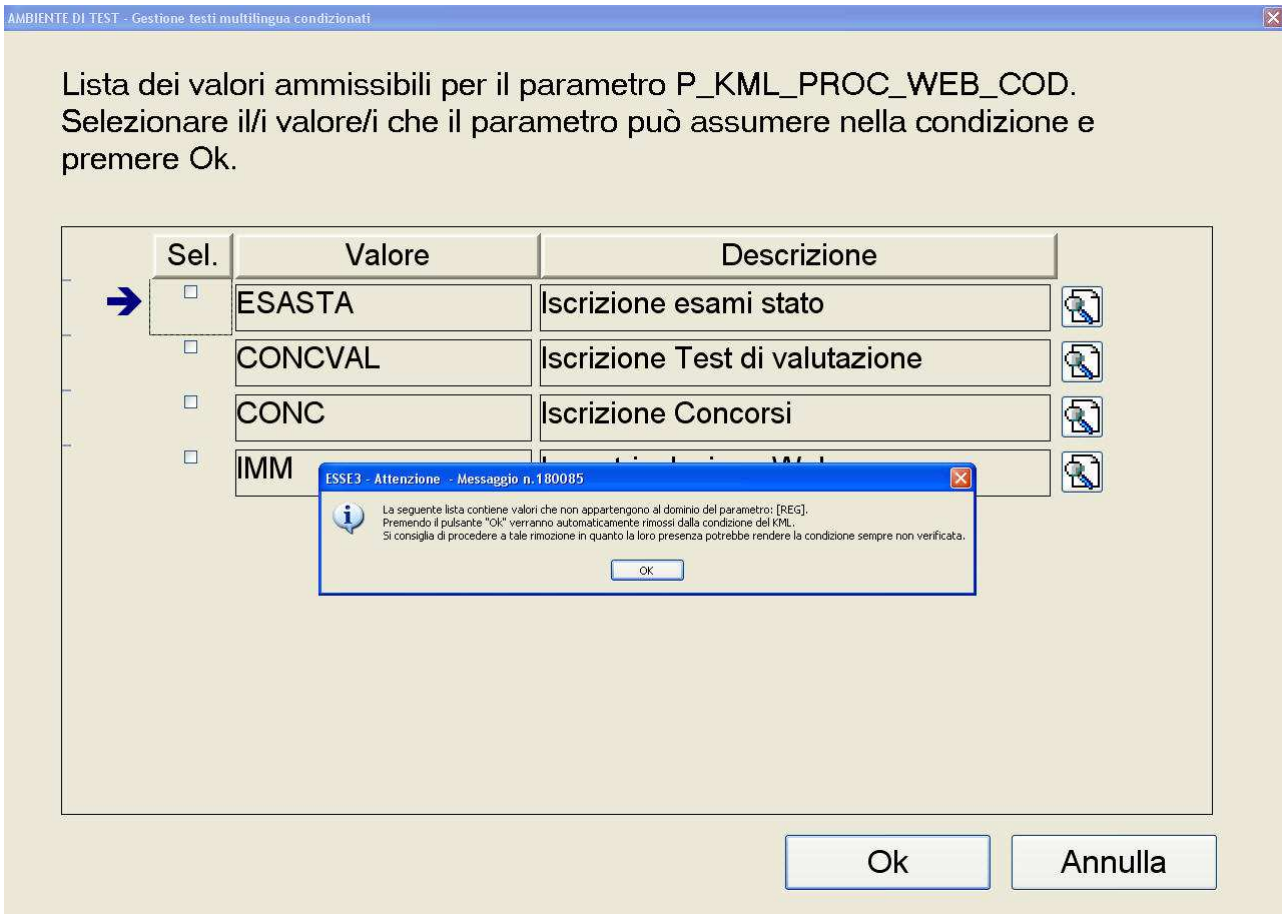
AMBIENTE DI TEST - Gestione testi multilingua condizionati

Lista dei valori ammissibili per il parametro P_KML_PROC_WEB_COD. Selezionare il/i valore/i che il parametro può assumere nella condizione e premere Ok.

| Sel. | Valore | Descrizione |
|---|---|---|
| | ESASTA | Iscrizione esami stato |
| | CONCVAL | Iscrizione Test di valutazione |
| | CONC | Iscrizione Concorsi |
| | IMM | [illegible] |

ESSE3 - Attenzione - Messaggio n.180085

La seguente lista contiene valori che non appartengono al dominio del parametro: [REG].
Premendo il pulsante "Ok" verranno automaticamente rimossi dalla condizione del KML.
Si consiglia di procedere a tale rimozione in quanto la loro presenza potrebbe rendere la condizione sempre non verificata.

OK

Ok

Annulla